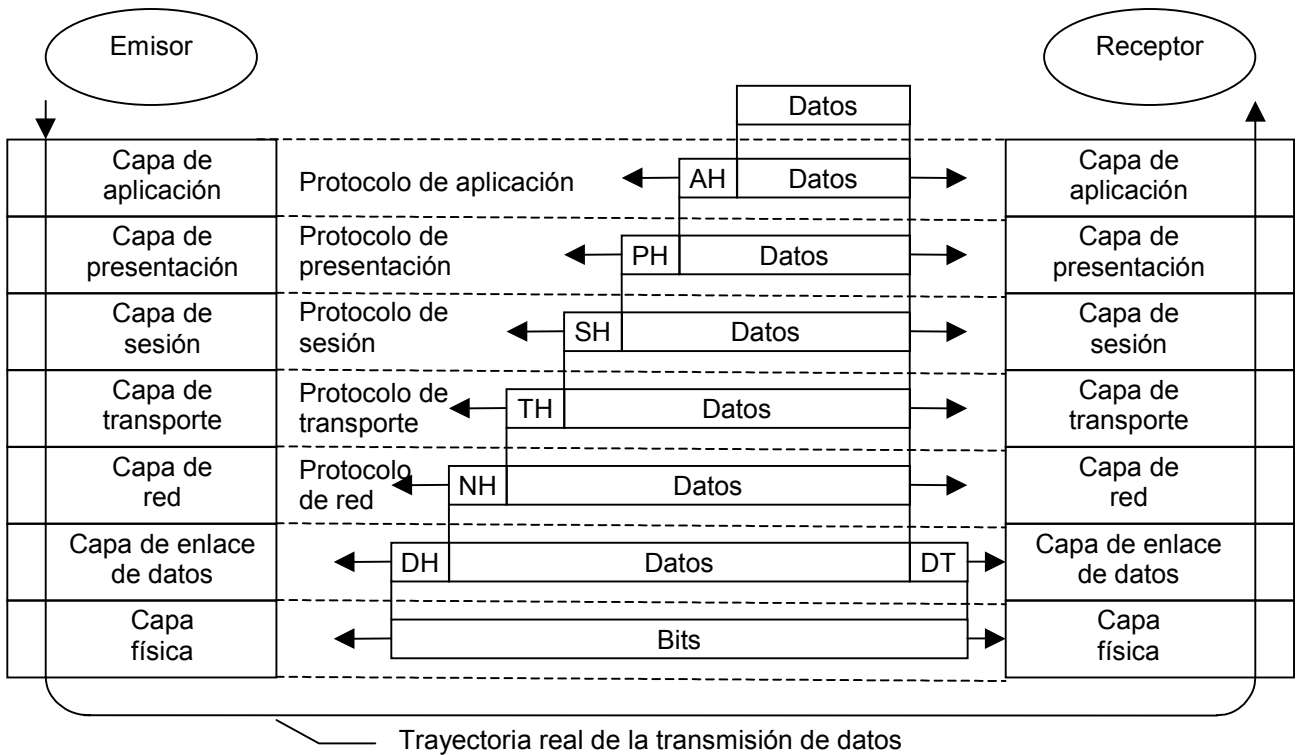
Emisor

Receptor

Datos

Capa de aplicación

Protocolo de aplicación

AH

Datos

Capa de aplicación

Capa de presentación

Protocolo de presentación

PH

Datos

Capa de presentación

Capa de sesión

Protocolo de sesión

SH

Datos

Capa de sesión

Capa de transporte

Protocolo de transporte

TH

Datos

Capa de transporte

Capa de red

Protocolo de red

NH

Datos

Capa de red

Capa de enlace de datos

DH

Datos

DT

Capa de enlace de datos

Capa física

Bits

Capa física

Trayectoria real de la transmisión de datos